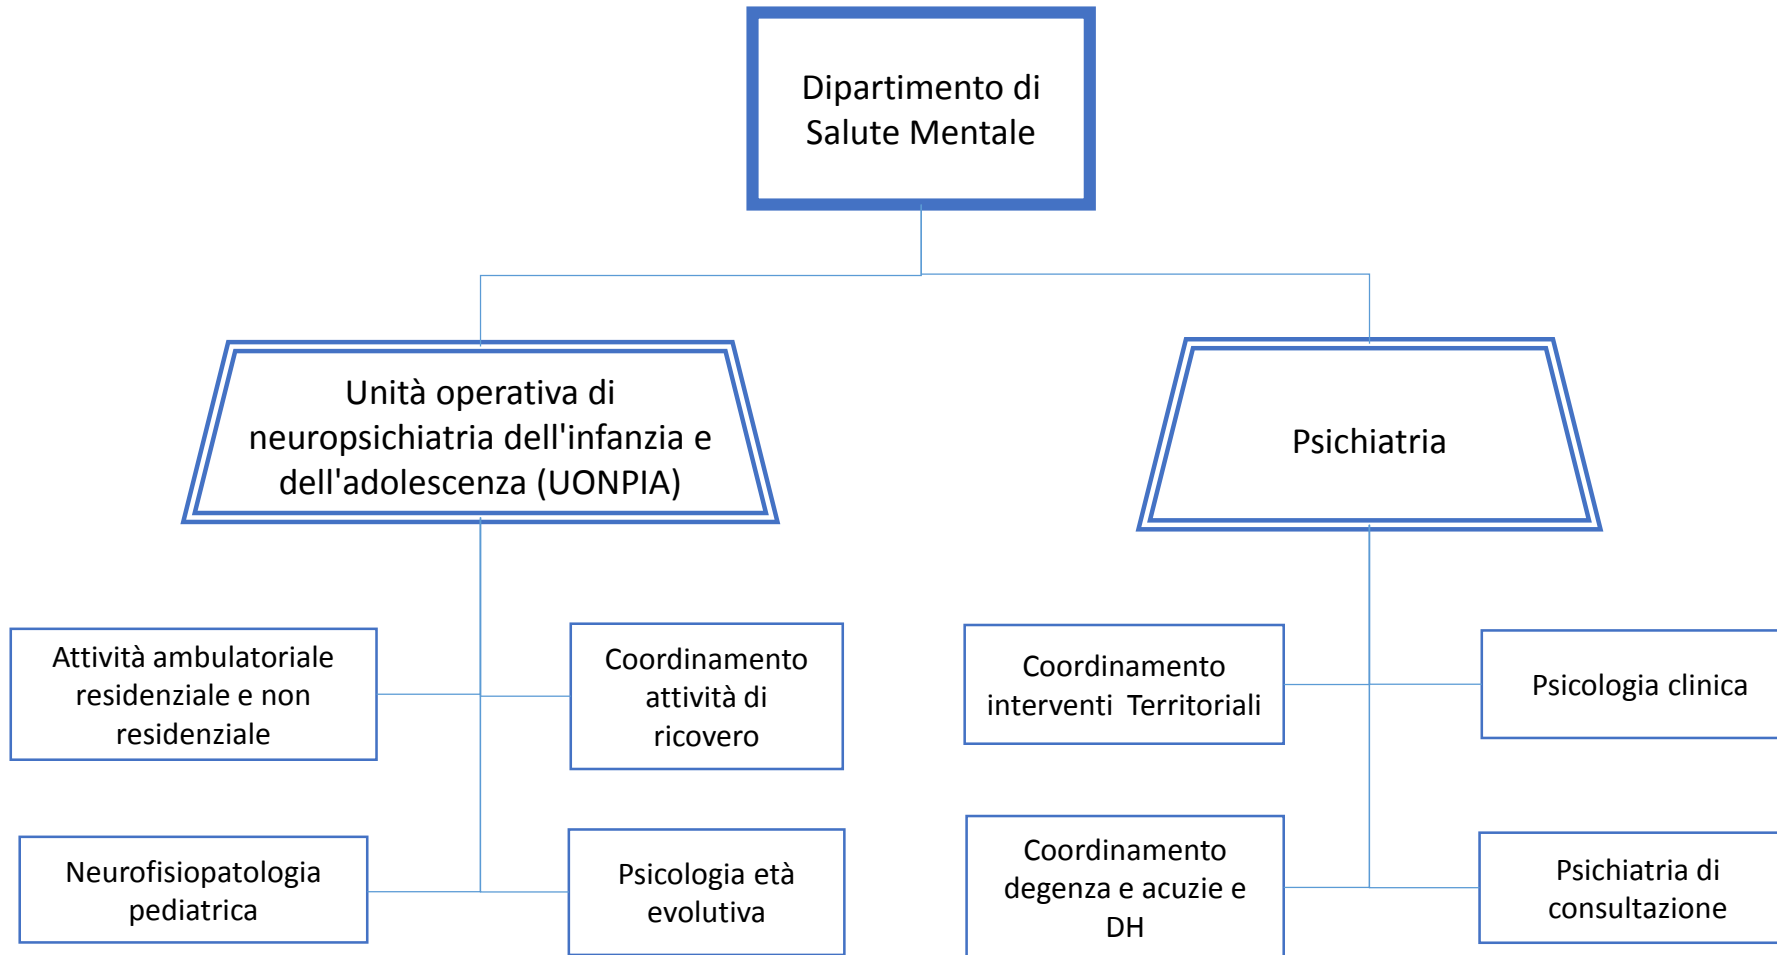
Dipartimento di Salute Mentale

Unità operativa di neuropsichiatria dell'infanzia e dell'adolescenza (UONPIA)

Psichiatria

Attività ambulatoriale residenziale e non residenziale

Coordinamento attività di ricovero

Neurofisiopatologia pediatrica

Psicologia età evolutiva

Coordinamento interventi Territoriali

Psicologia clinica

Coordinamento degenza e acuzie e DH

Psichiatria di consultazione